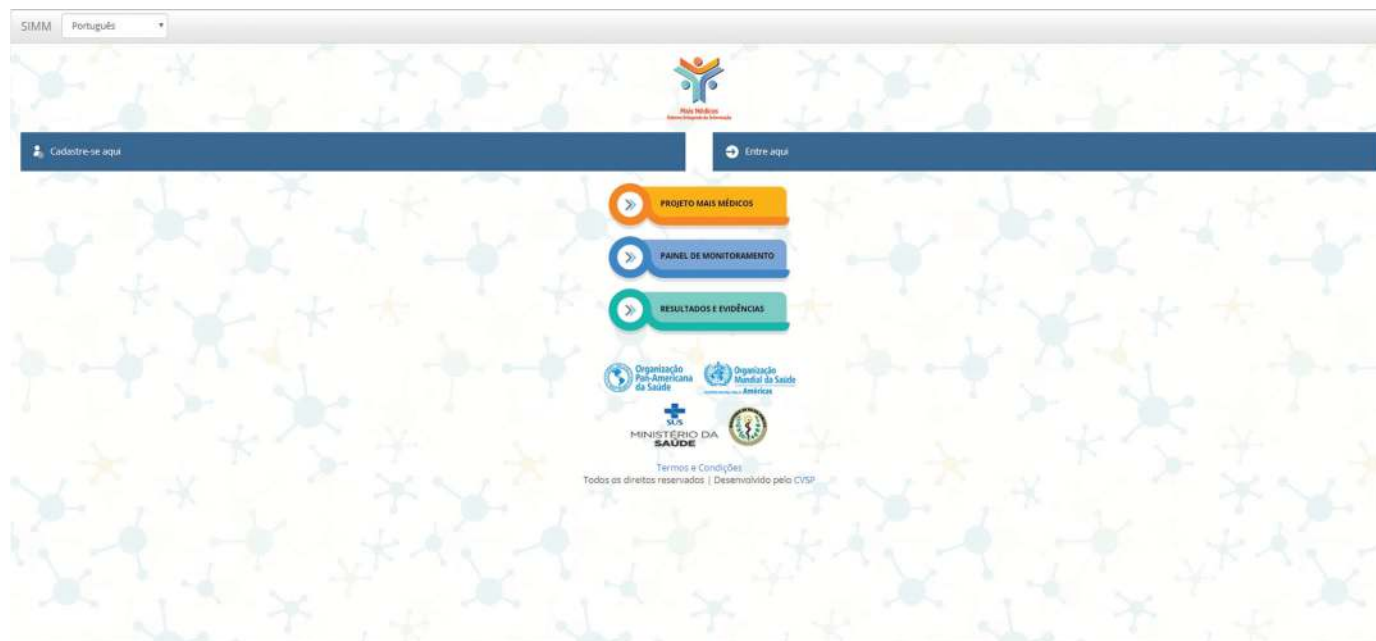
SIMM Português

Mais Médicos
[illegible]

Cadastre-se aqui

Entre aqui

PROJETO MAIS MÉDICOS

PAINEL DE MONITORAMENTO

RESULTADOS E EVIDÊNCIAS

Organização Pan-Americana da Saúde

Organização Mundial da Saúde
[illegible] Américas

SUS
MINISTÉRIO DA SAÚDE

Termos e Condições
Todos os direitos reservados | Desenvolvido pelo CVSP